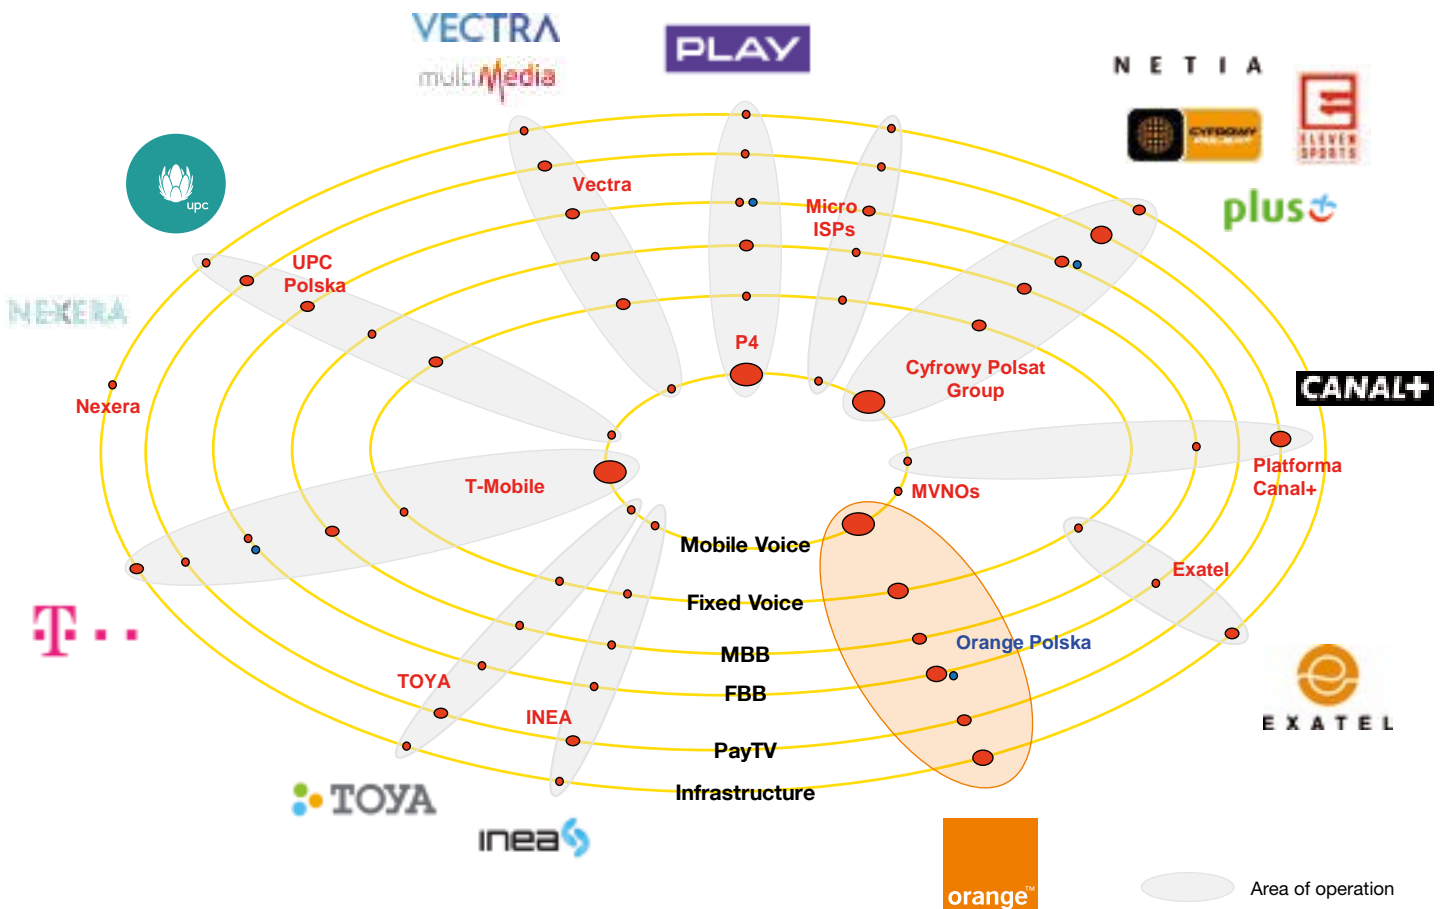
VECTRA
multiMedia

PLAY

NETIA

CYFROWY POLSAT

ELEVEN SPORTS

plus

upc

NEXERA

CANAL+

Vectra

Micro ISPs

UPC Polska

P4

Cyfrowy Polsat Group

Nexera

Platforma Canal+

T-Mobile

MVNOs

Mobile Voice

Fixed Voice

Exatel

MBB

Orange Polska

FBB

TOYA

INEA

PayTV

Infrastructure

T · · ·

EXATEL

TOYA

inea

orange™

Area of operation